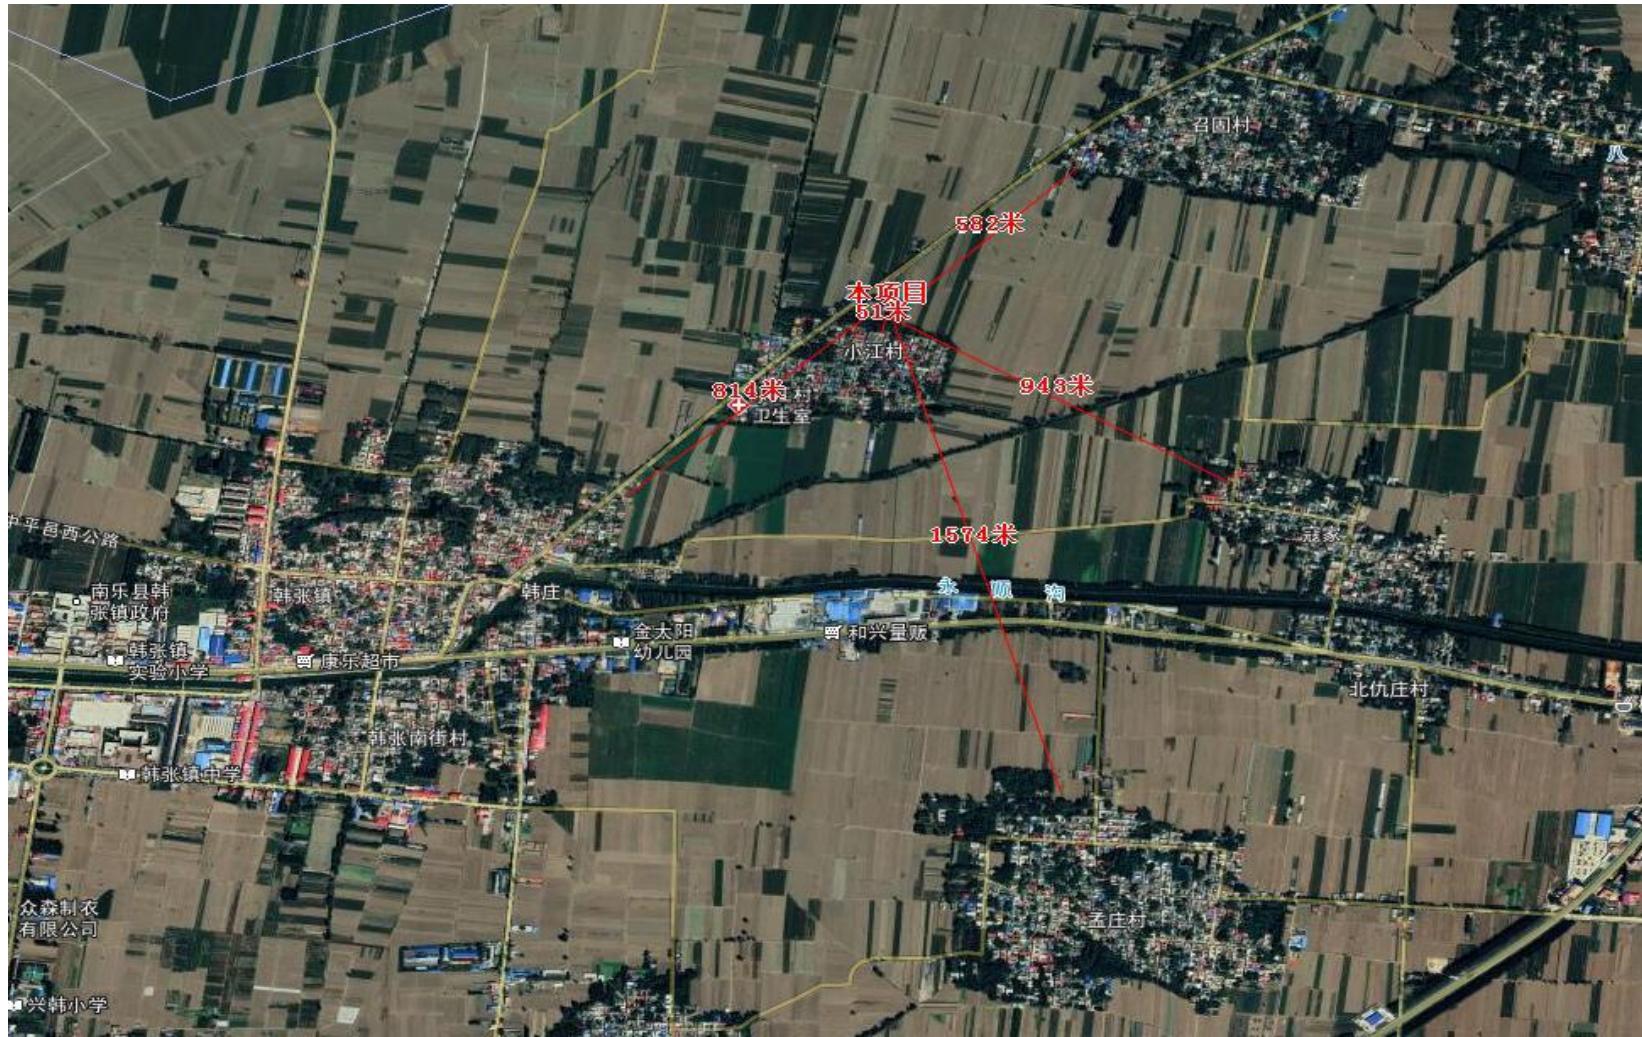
召固村
八
582米
本项目
51米
小江村
814米
村
卫生室
943米
平邑西公路
1574米
寇家
南乐县韩张镇政府
韩张镇
韩庄
永
顺
沟
金太阳幼儿园
和兴量贩
韩张镇实验小学
康乐超市
北仇庄村
韩张南街村
韩张镇中学
众森制衣有限公司
孟庄村
兴韩小学